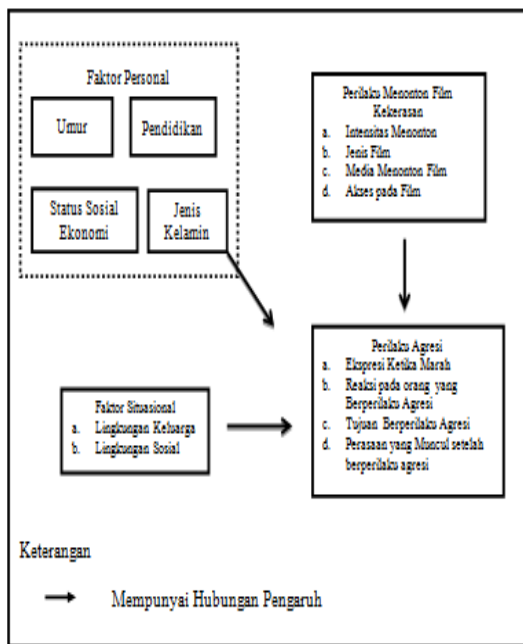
Faktor Personal

Umur

Pendidikan

Status Sosial Ekonomi

Jenis Kelamin

Perilaku Menonton Film Kekerasan
a. Intensitas Menonton
b. Jenis Film
c. Media Menonton Film
d. Akses pada Film

Perilaku Agresi
a. Ekspresi Ketika Marah
b. Reaksi pada orang yang Berperilaku Agresi
c. Tujuan Berperilaku Agresi
d. Perasaan yang Muncul setelah berperilaku agresi

Faktor Situasional
a. Lingkungan Keluarga
b. Lingkungan Sosial

Keterangan

Mempunyai Hubungan Pengaruh